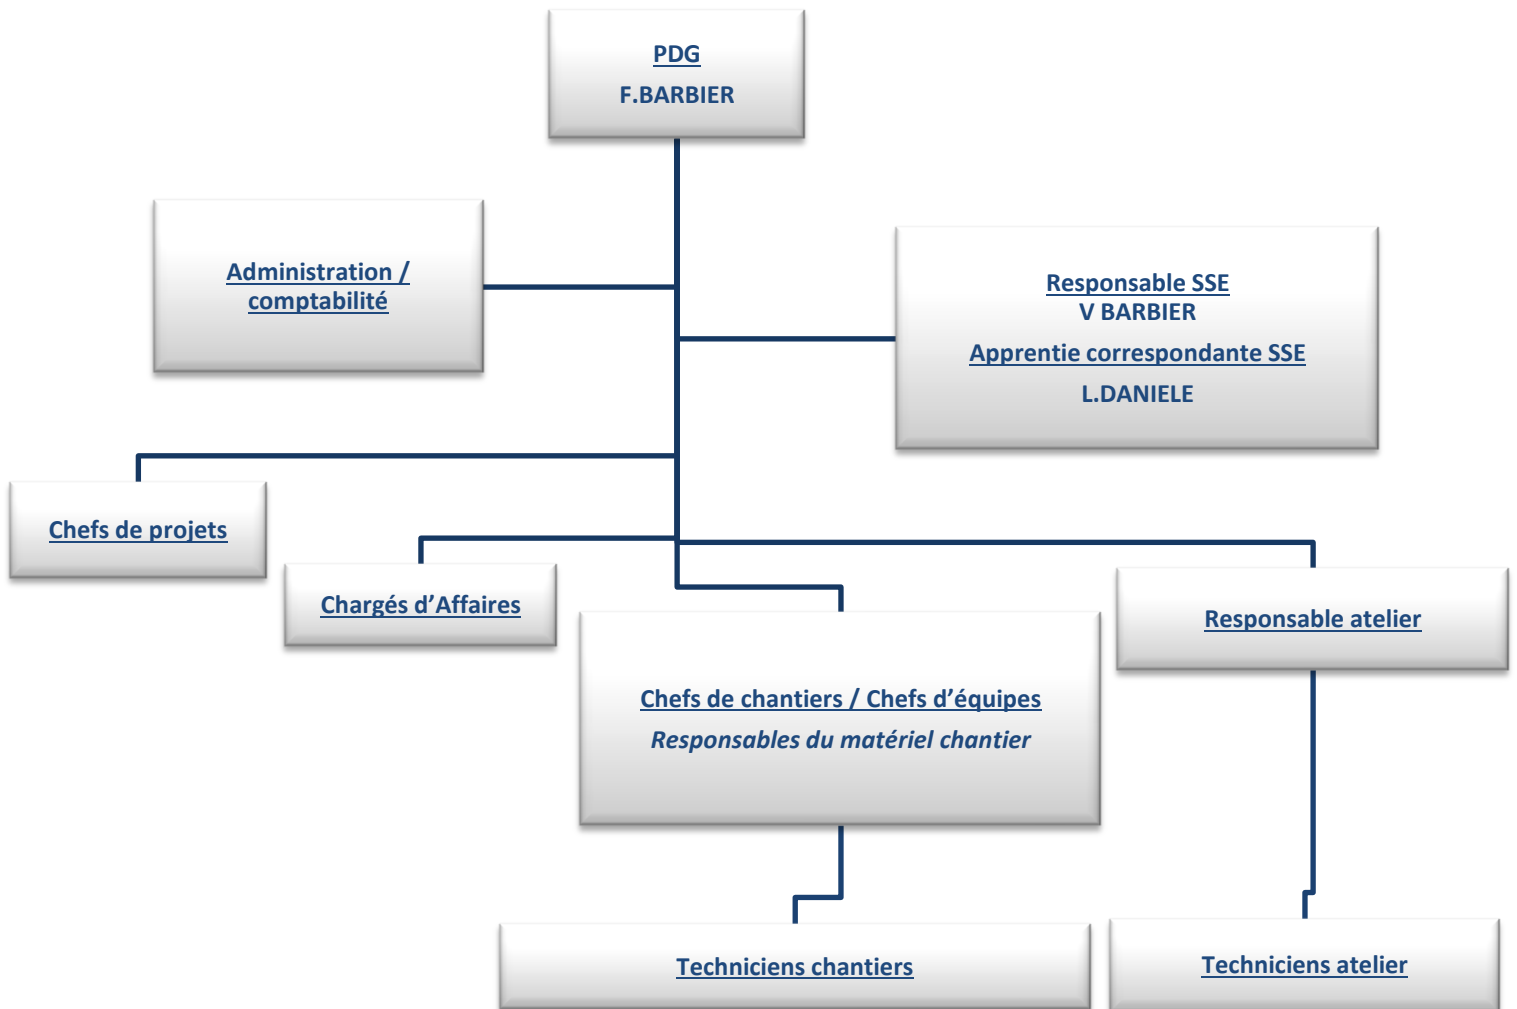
PDG
F.BARBIER

Administration / comptabilité

Responsable SSE
V BARBIER
Apprentie correspondante SSE
L.DANIELE

Chefs de projets

Chargés d'Affaires

Chefs de chantiers / Chefs d'équipes
Responsables du matériel chantier

Responsable atelier

Techniciens chantiers

Techniciens atelier